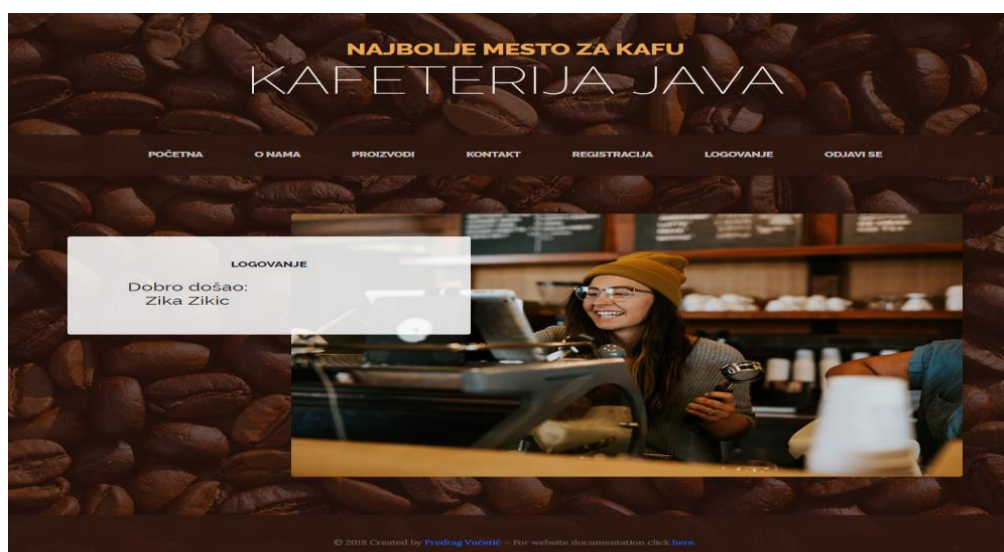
NAJBOLJE MESTO ZA KAFU
KAFETERIJA JAVA

POČETNA O NAMA PROIZVODI KONTAKT REGISTRACIJA LOGOVANJE ODJAVI SE

LOGOVANJE

Dobro došao:
Zika Zikic

© 2018 Created by Predrag Vučetić – For website documentation click here.